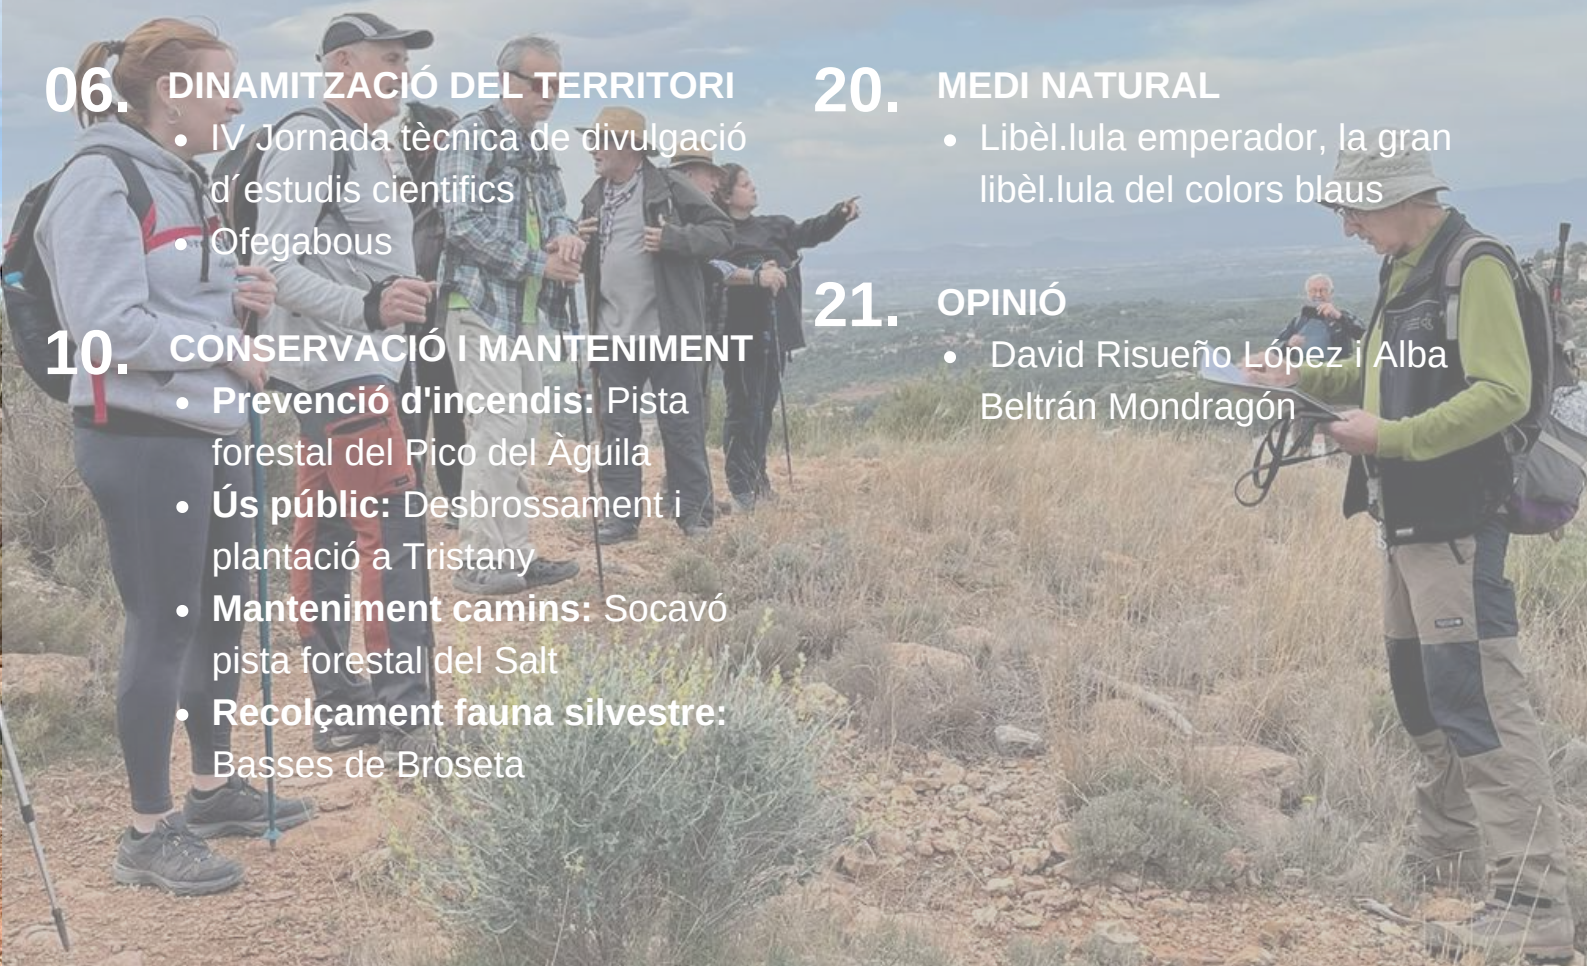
06. DINAMITZACIÓ DEL TERRITORI

- IV Jornada tècnica de divulgació d´estudis científics
- Ofegabous

10. CONSERVACIÓ I MANTENIMENT

- **Prevenció d'incendis:** Pista forestal del Pico del Àguila
- **Ús públic:** Desbrossament i plantació a Tristany
- **Manteniment camins:** Socavó pista forestal del Salt
- **Recolçament fauna silvestre:** Basses de Broseta

20. MEDI NATURAL

- Libèl.lula emperador, la gran libèl.lula del colors blaus

21. OPINIÓ

- David Risueño López i Alba Beltrán Mondragón